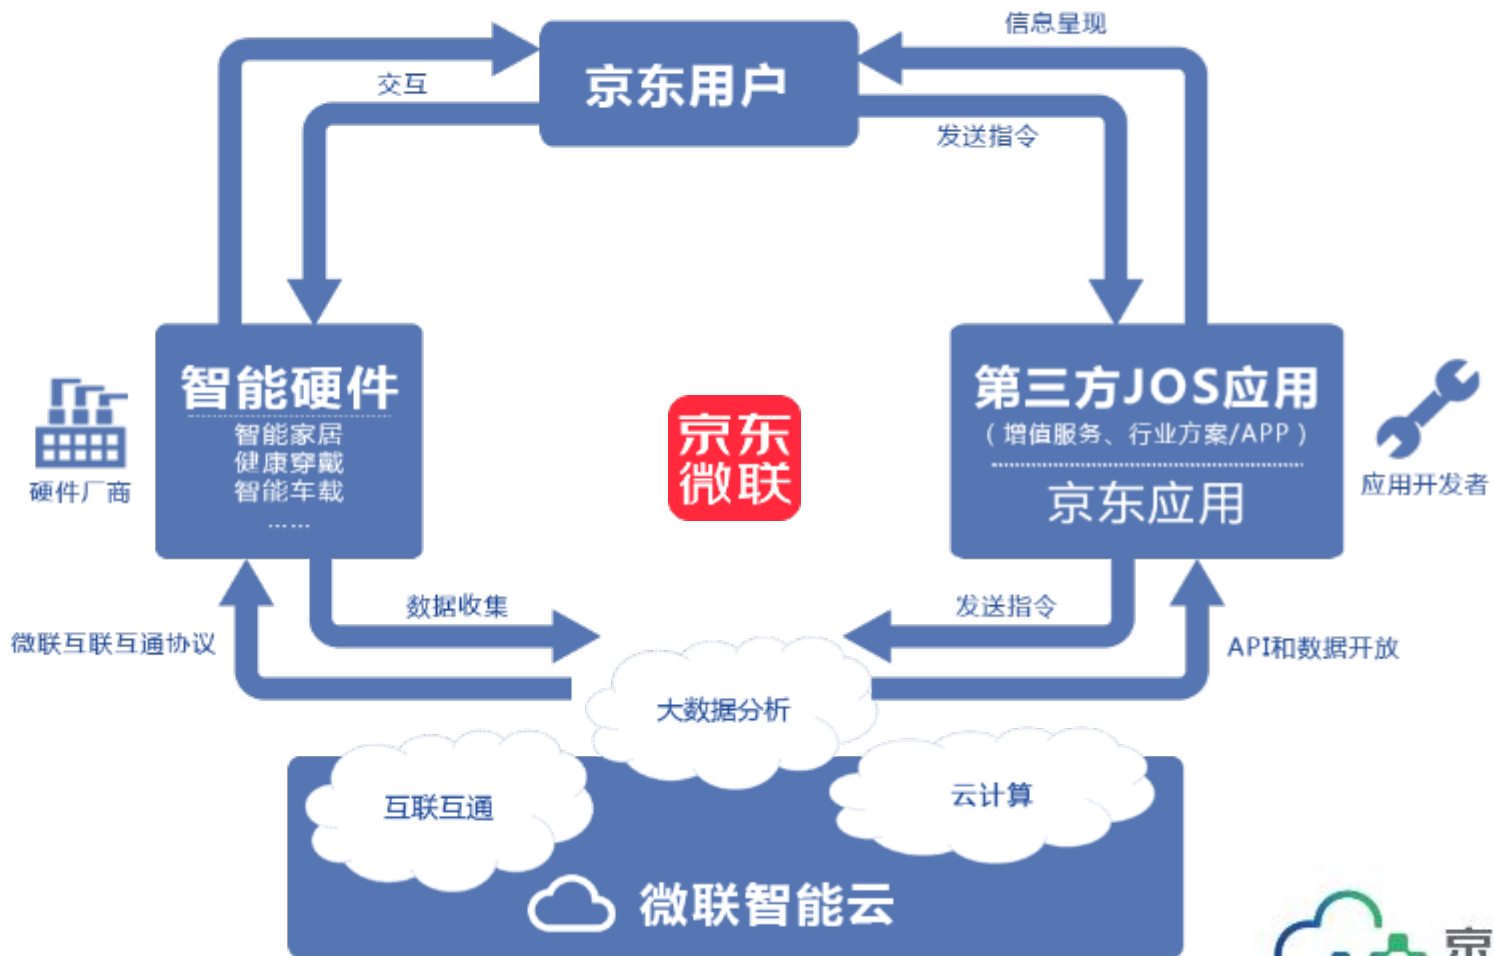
信息呈现

交互

京东用户

发送指令

智能硬件
智能家居
健康穿戴
智能车载
……

硬件厂商

京东
微联

第三方JOS应用
（增值服务、行业方案/APP）
京东应用

应用开发者

微联互联互通协议

数据收集

发送指令

API和数据开放

大数据分析

互联互通

云计算

微联智能云

京